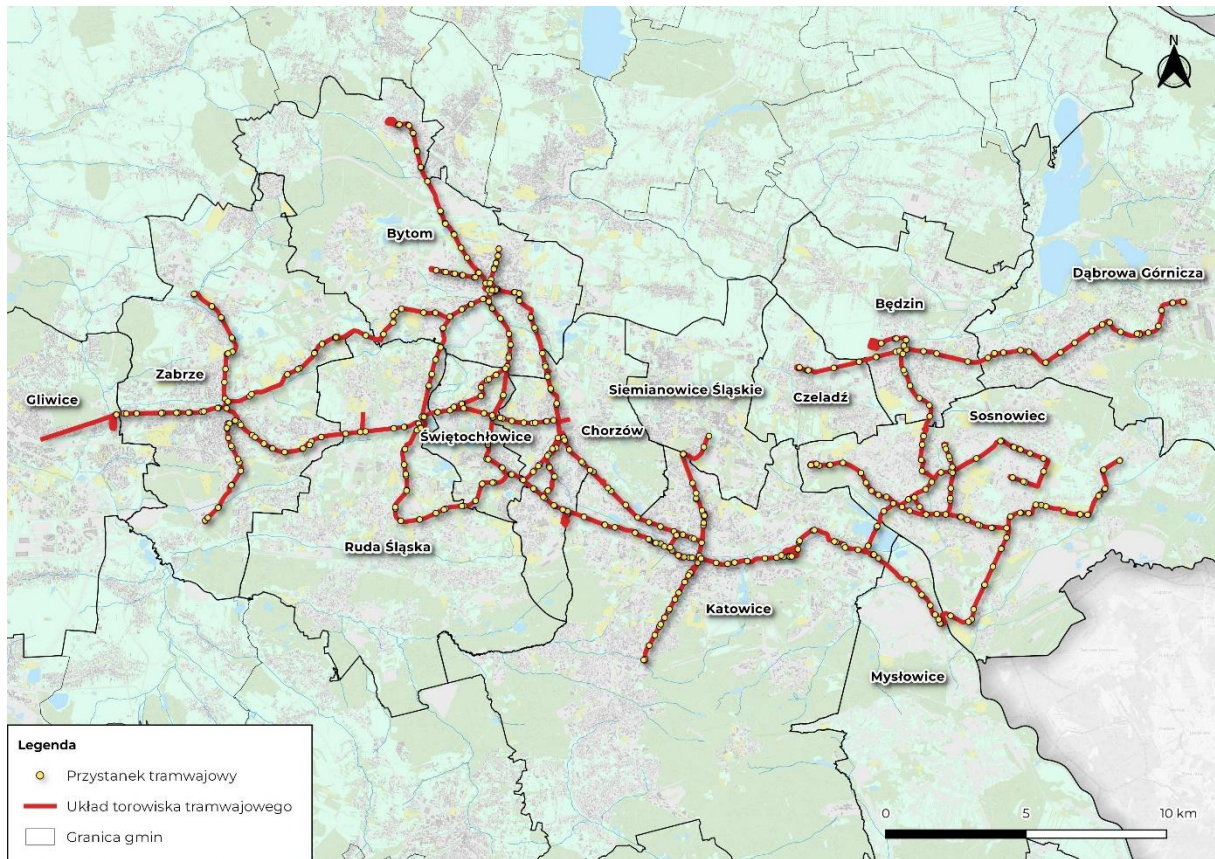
N

Bytom

Dąbrowa Górnicza

Będzin

Zabrze

Gliwice

Siemianowice Śląskie

Czeladź

Sosnowiec

Świętochłowice

Chorzów

Ruda Śląska

Katowice

Mysłowice

Legenda

Przystanek tramwajowy

Układ torowiska tramwajowego

Granica gmin

0

5

10 km